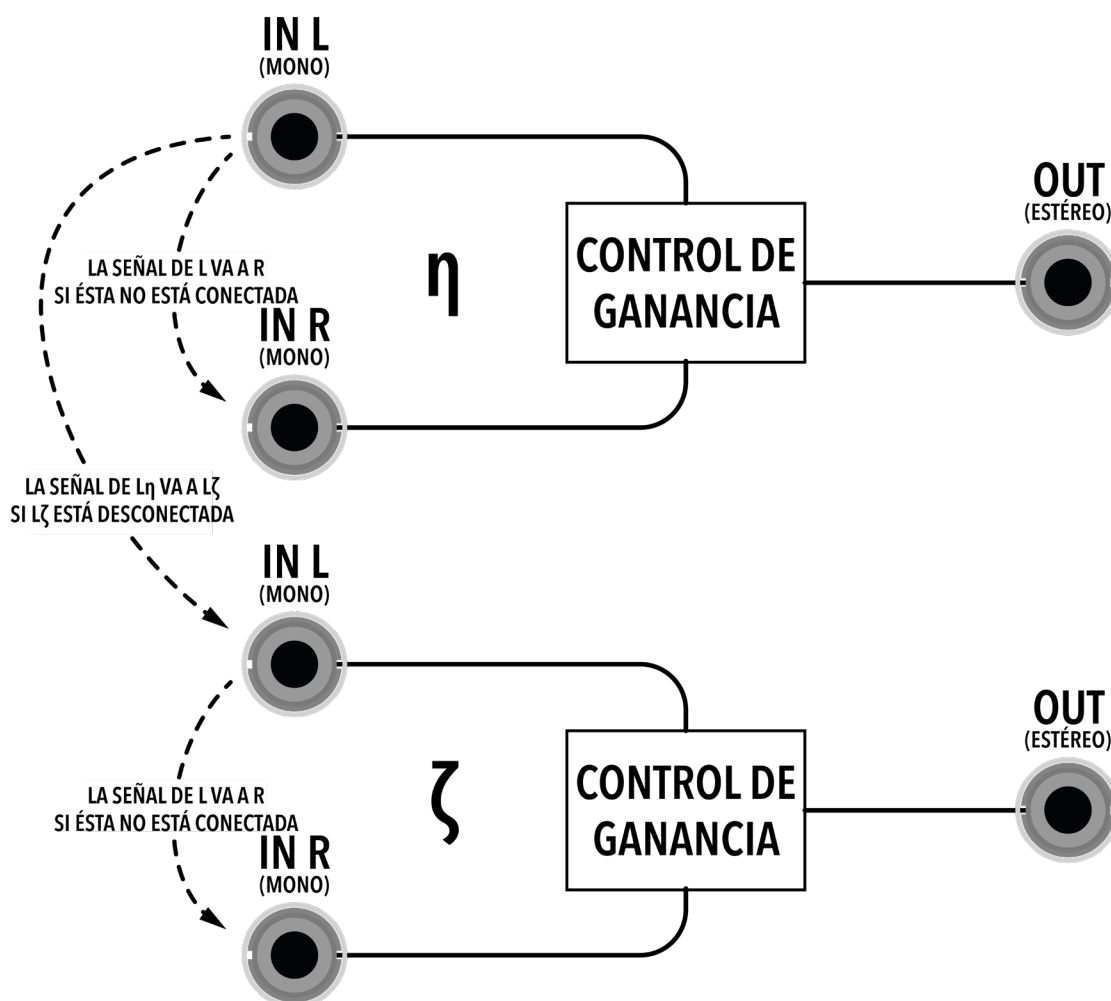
IN L
(MONO)

LA SEÑAL DE L VA A R
SI ÉSTA NO ESTÁ CONECTADA

η

CONTROL DE GANANCIA

OUT
(ESTÉREO)

IN R
(MONO)

LA SEÑAL DE Lη VA A Lζ
SI Lζ ESTÁ DESCONECTADA

IN L
(MONO)

LA SEÑAL DE L VA A R
SI ÉSTA NO ESTÁ CONECTADA

ζ

CONTROL DE GANANCIA

OUT
(ESTÉREO)

IN R
(MONO)